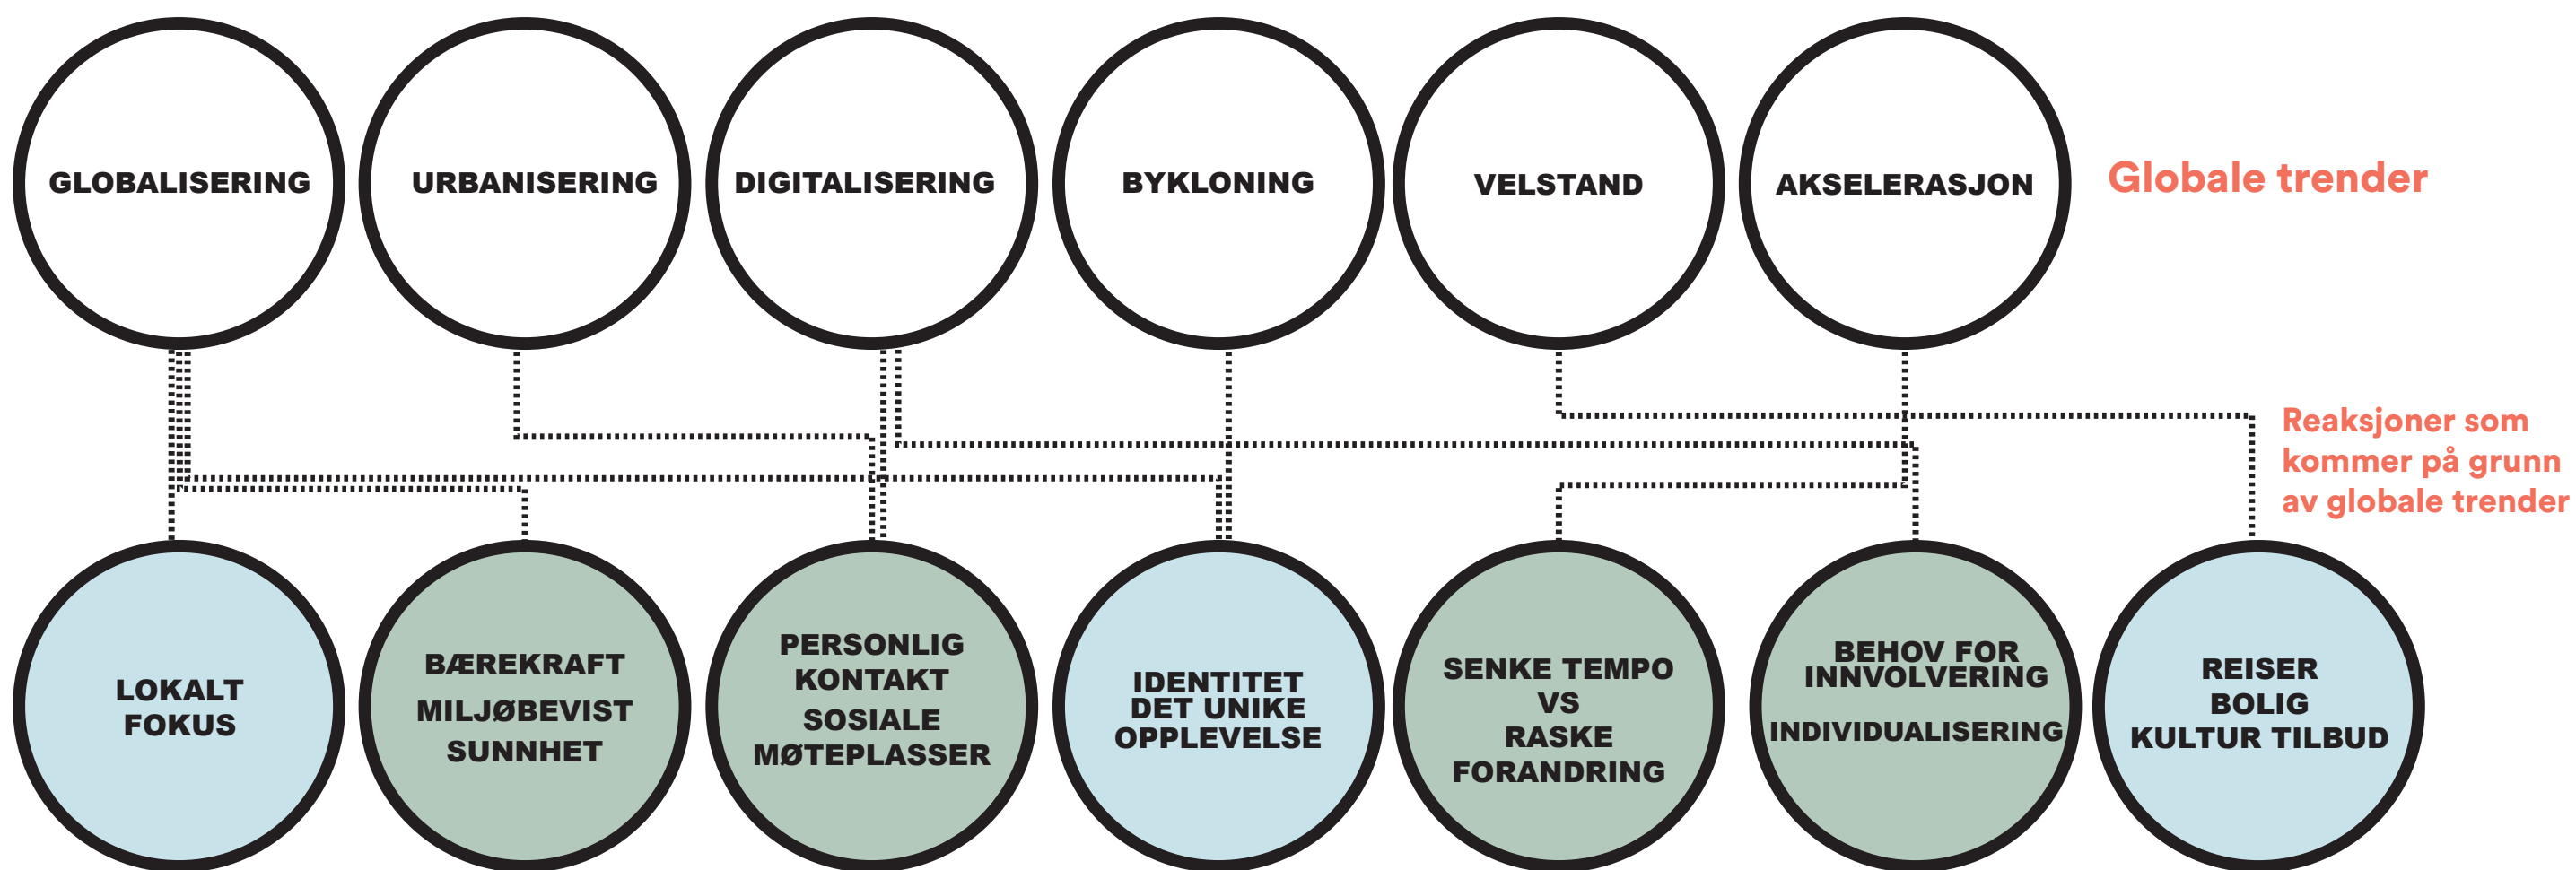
GLOBALISERING

URBANISERING

DIGITALISERING

BYKLONING

VELSTAND

AKSELERASJON

Globale trender

Reaksjoner som kommer på grunn av globale trender

LOKALT FOKUS

BÆREKRAFT
MILJØBEVIST
SUNNHET

PERSONLIG KONTAKT
SOSIALE MØTEPLASSER

IDENTITET
DET UNIKE
OPPLEVELSE

SENKE TEMPO
VS
RASKE FORANDRING

BEHOV FOR INNVOLVERING
INDIVIDUALISERING

REISER
BOLIG
KULTUR TILBUD